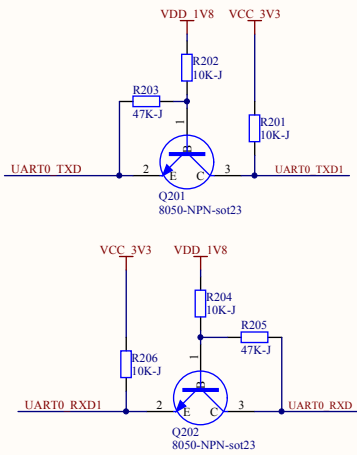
VDD_1V8
VCC_3V3
R202
10K-J
R203
47K-J
R201
10K-J
1
UART0_TXD
2
E
C
3
UART0_TXD1
Q201
8050-NPN-sot23

VCC_3V3
VDD_1V8
R204
10K-J
R205
47K-J
R206
10K-J
1
UART0_RXD1
2
E
C
3
UART0_RXD
Q202
8050-NPN-sot23